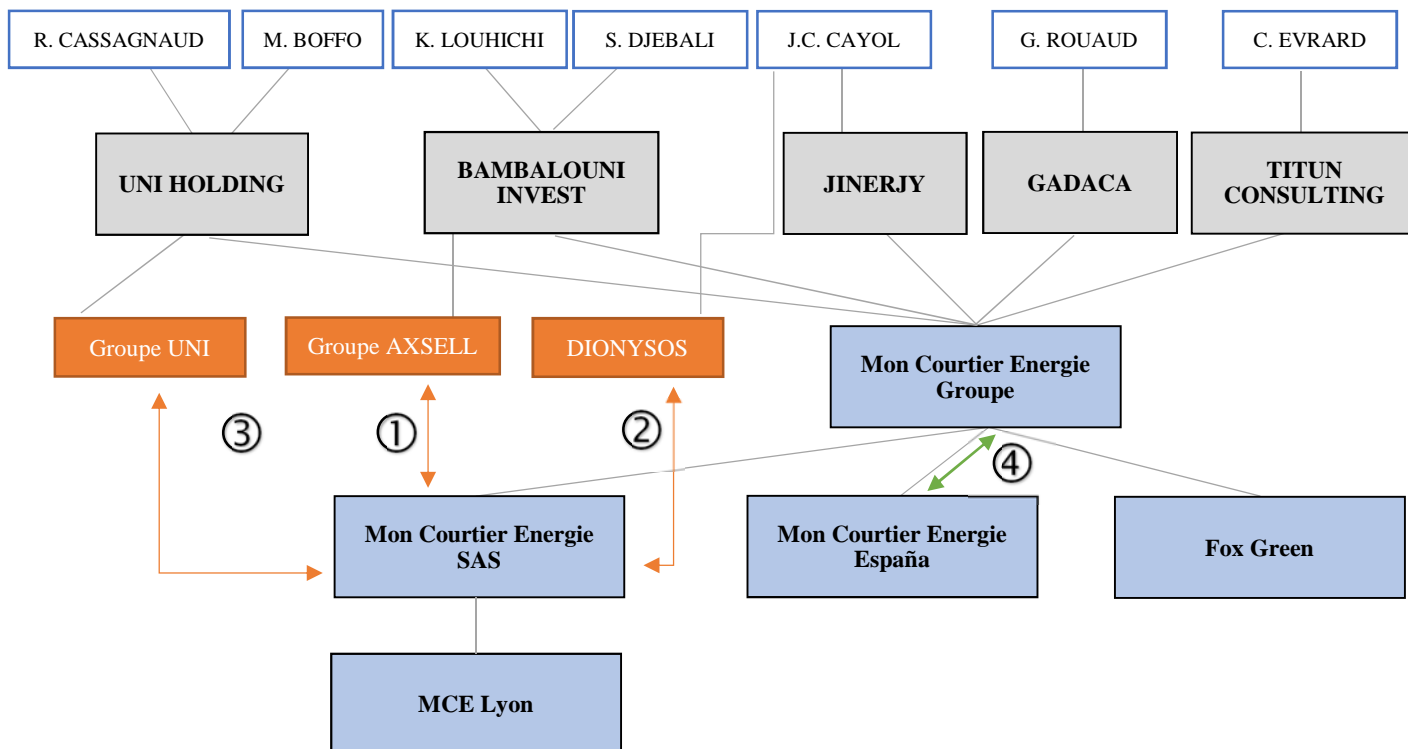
R. CASSAGNAUD

M. BOFFO

K. LOUHICHI

S. DJEBALI

J.C. CAYOL

G. ROUAUD

C. EVRARD

UNI HOLDING

BAMBALOUNI INVEST

JINERJY

GADACA

TITUN CONSULTING

Groupe UNI

Groupe AXSELL

DIONYSOS

Mon Courtier Energie Groupe

③

①

②

④

Mon Courtier Energie SAS

Mon Courtier Energie España

Fox Green

MCE Lyon